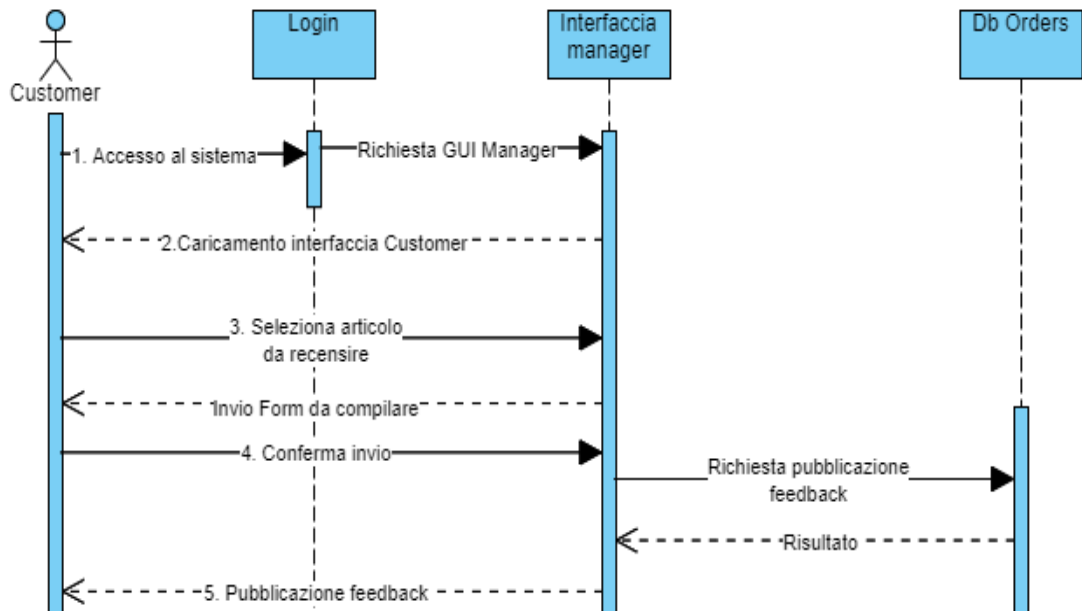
Customer

Login

Interfaccia manager

Db Orders

1. Accesso al sistema

Richiesta GUI Manager

2.Caricamento interfaccia Customer

3. Seleziona articolo da recensire

Invio Form da compilare

4. Conferma invio

Richiesta pubblicazione feedback

Risultato

5. Pubblicazione feedback